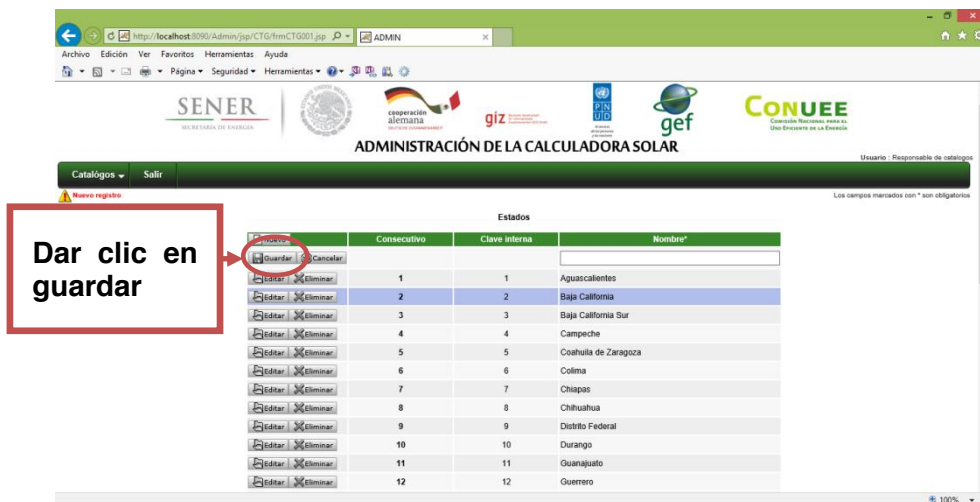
http://localhost:8090/Admin/jsp/CTG/frmCTG001.jsp

ADMIN

Archivo Edición Ver Favoritos Herramientas Ayuda

Página ▾ Seguridad ▾ Herramientas ▾

SENER
SECRETARÍA DE ENERGÍA

cooperación alemana

giz

PNUD

gef

CONUEE
Comisión Nacional para el Uso Eficiente de la Energía

ADMINISTRACIÓN DE LA CALCULADORA SOLAR

Usuario : Responsable de catalogos

Catálogos ▾ Salir

Nuevo registro

Los campos marcados con * son obligatorios

Estados

Dar clic en guardar

| Nuevo | Consecutivo | Clave interna | Nombre* |
|---|---|---|---|
| Guardar Cancelar | | | |
| Editar Eliminar | 1 | 1 | Aguascalientes |
| Editar Eliminar | 2 | 2 | Baja California |
| Editar Eliminar | 3 | 3 | Baja California Sur |
| Editar Eliminar | 4 | 4 | Campeche |
| Editar Eliminar | 5 | 5 | Coahuila de Zaragoza |
| Editar Eliminar | 6 | 6 | Colima |
| Editar Eliminar | 7 | 7 | Chiapas |
| Editar Eliminar | 8 | 8 | Chihuahua |
| Editar Eliminar | 9 | 9 | Distrito Federal |
| Editar Eliminar | 10 | 10 | Durango |
| Editar Eliminar | 11 | 11 | Guanajuato |
| Editar Eliminar | 12 | 12 | Guerrero |

100%